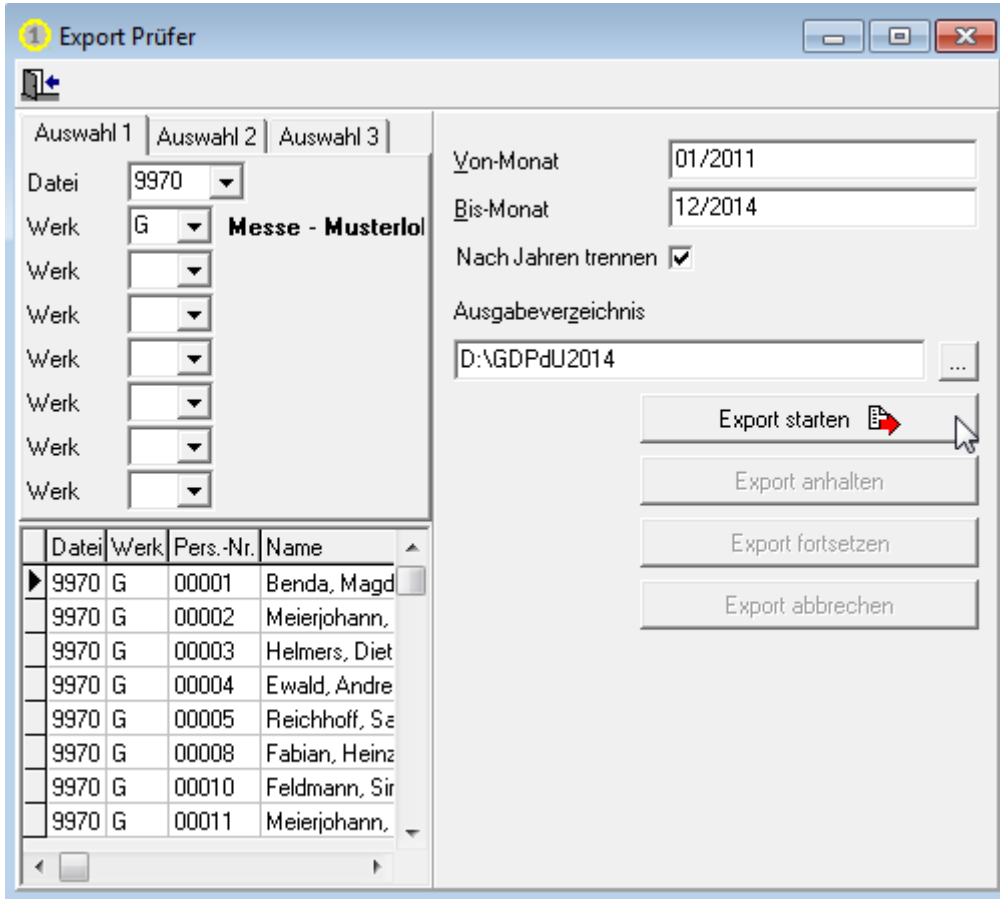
Export Prüfer

Auswahl 1 | Auswahl 2 | Auswahl 3

Datei 9970
Werk G Messe - Musterlol
Werk
Werk
Werk
Werk
Werk
Werk

| Datei | Werk | Pers.-Nr. | Name |
|---|---|---|---|
| 9970 | G | 00001 | Benda, Magd |
| 9970 | G | 00002 | Meierjohann, |
| 9970 | G | 00003 | Helmers, Diet |
| 9970 | G | 00004 | Ewald, Andre |
| 9970 | G | 00005 | Reichhoff, Sa |
| 9970 | G | 00008 | Fabian, Heinz |
| 9970 | G | 00010 | Feldmann, Sir |
| 9970 | G | 00011 | Meierjohann, |

Von-Monat 01/2011
Bis-Monat 12/2014
Nach Jahren trennen
Ausgabeverzeichnis
D:\GDPdU2014
...
Export starten
Export anhalten
Export fortsetzen
Export abbrechen